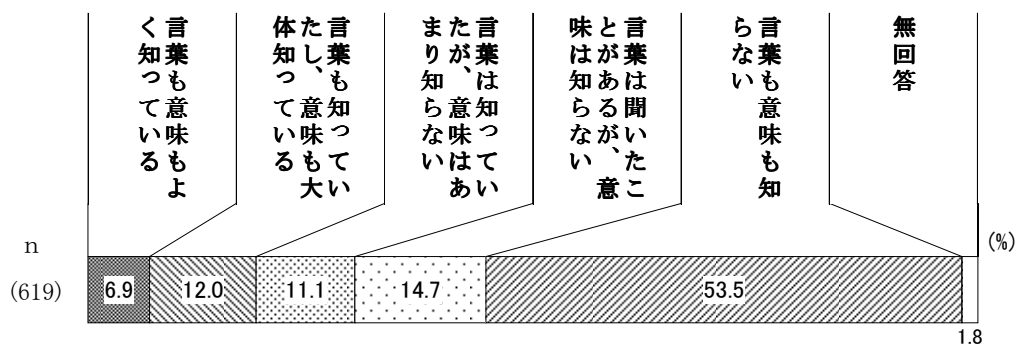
言葉も意味もよく知っている

言葉も知っていたし、意味も大体知っている

言葉は知っていたが、意味はあまり知らない

言葉は聞いたことがあるが、意味は知らない

言葉も意味も知らない

無回答

n

(619)

(%)

| 6.9 | 12.0 | 11.1 | 14.7 | 53.5 |
|---|---|---|---|---|

1.8